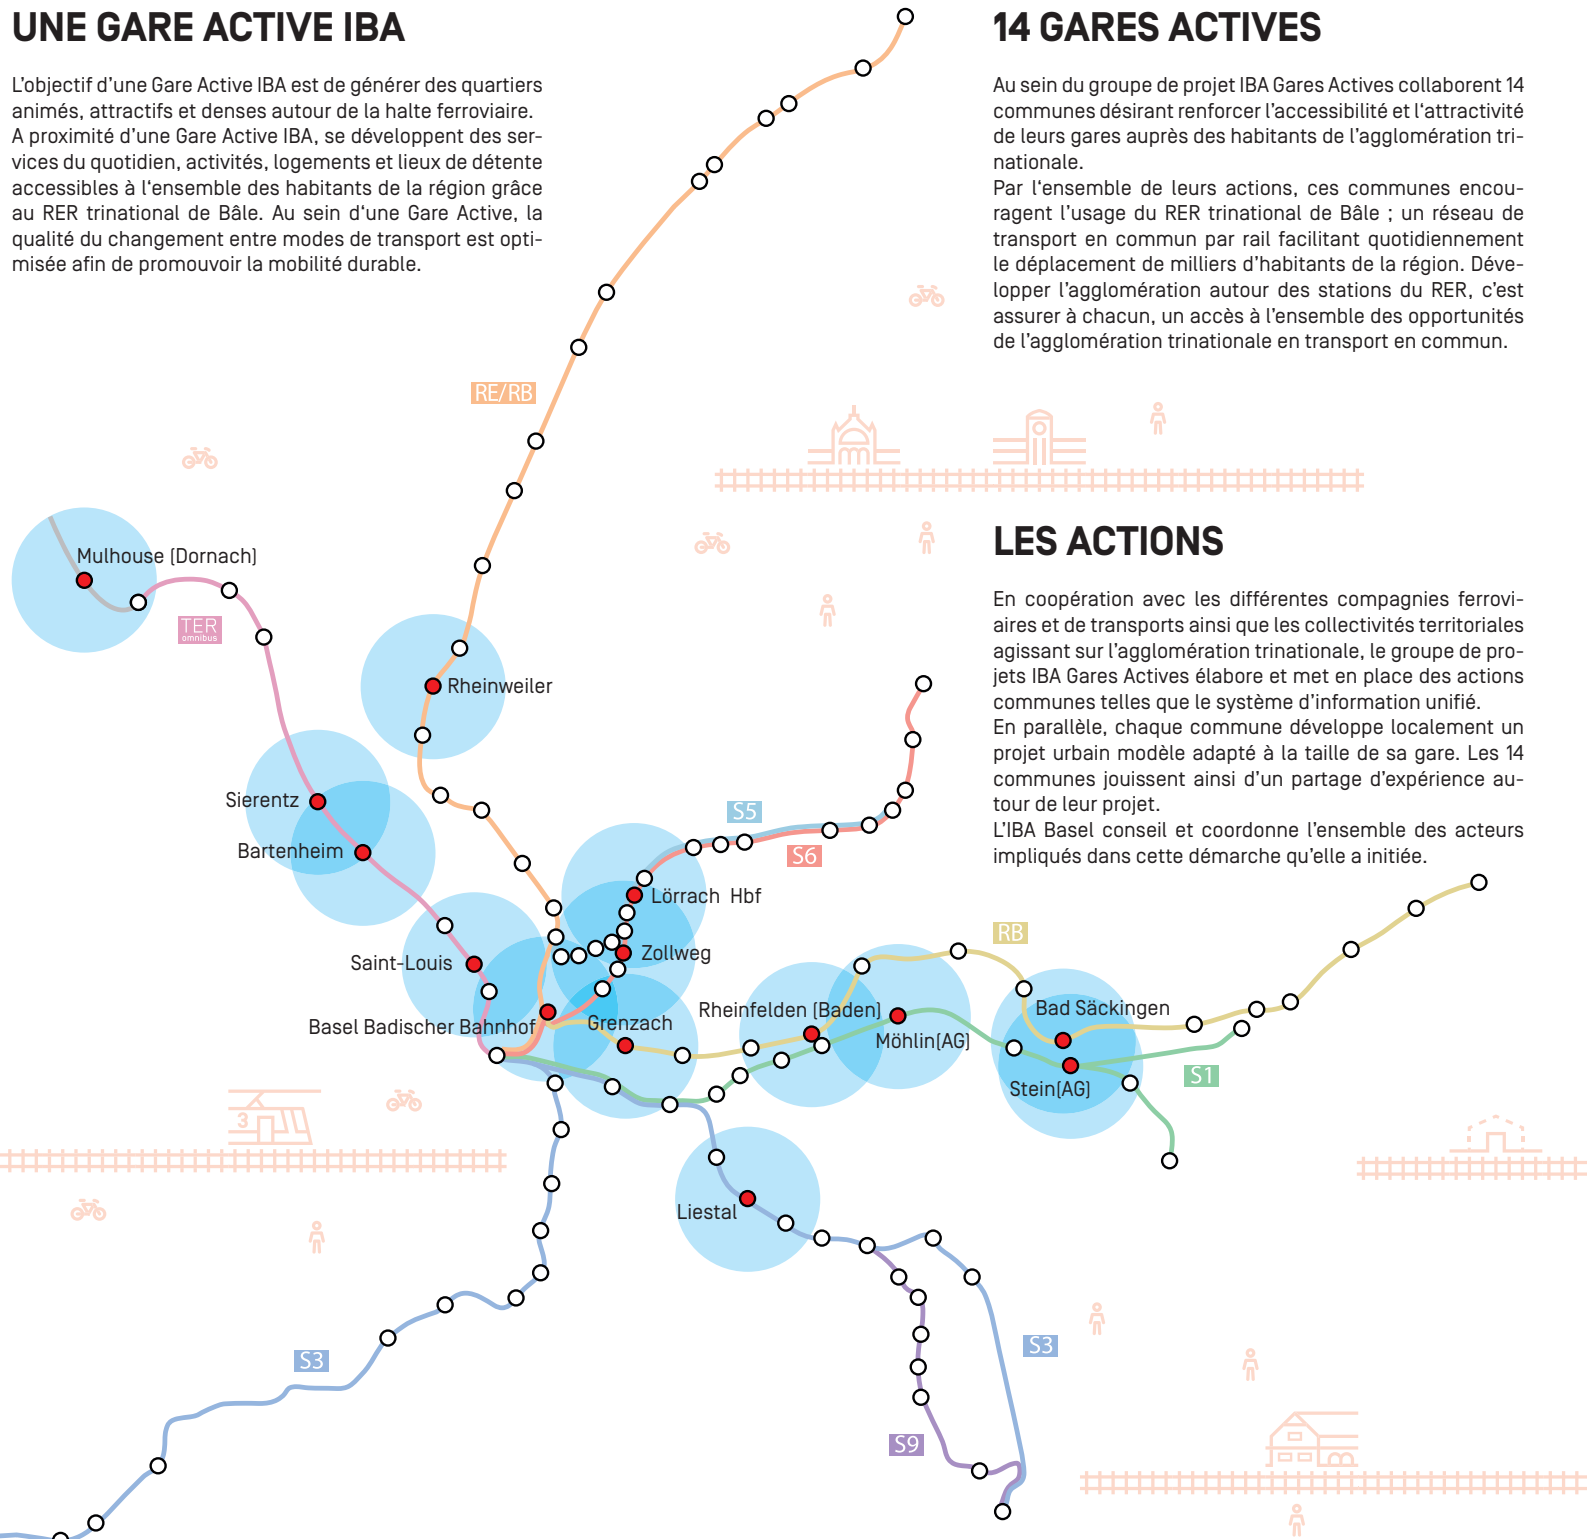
UNE GARE ACTIVE IBA

L'objectif d'une Gare Active IBA est de générer des quartiers animés, attractifs et denses autour de la halte ferroviaire. A proximité d'une Gare Active IBA, se développent des services du quotidien, activités, logements et lieux de détente accessibles à l'ensemble des habitants de la région grâce au RER trinational de Bâle. Au sein d'une Gare Active, la qualité du changement entre modes de transport est optimisée afin de promouvoir la mobilité durable.

14 GARES ACTIVES

Au sein du groupe de projet IBA Gares Actives collaborent 14 communes désirant renforcer l'accessibilité et l'attractivité de leurs gares auprès des habitants de l'agglomération trinationale.
Par l'ensemble de leurs actions, ces communes encouragent l'usage du RER trinational de Bâle ; un réseau de transport en commun par rail facilitant quotidiennement le déplacement de milliers d'habitants de la région. Développer l'agglomération autour des stations du RER, c'est assurer à chacun, un accès à l'ensemble des opportunités de l'agglomération trinationale en transport en commun.

LES ACTIONS

En coopération avec les différentes compagnies ferroviaires et de transports ainsi que les collectivités territoriales agissant sur l'agglomération trinationale, le groupe de projets IBA Gares Actives élabore et met en place des actions communes telles que le système d'information unifié.
En parallèle, chaque commune développe localement un projet urbain modèle adapté à la taille de sa gare. Les 14 communes jouissent ainsi d'un partage d'expérience autour de leur projet.
L'IBA Basel conseil et coordonne l'ensemble des acteurs impliqués dans cette démarche qu'elle a initiée.

RE/RB
Mulhouse (Dornach)
TER omnibus
Rheinweiler
Sierentz
Bartenheim
S5
S6
Lörrach Hbf
Zollweg
Saint-Louis
Basel Badischer Bahnhof
Grenzach
RB
Rheinfelden (Baden)
Möhlin(AG)
Bad Säckingen
Stein(AG)
S1
Liestal
S3
S3
S9